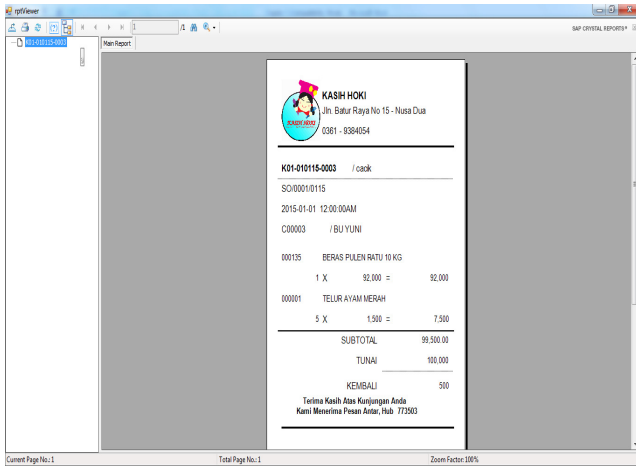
rptViewer

1 /1

SAP CRYSTAL REPORTS®

K01-010115-0003

Main Report

KASIH HOKI
Jln. Batur Raya No 15 - Nusa Dua
0361 - 9384054

KASIH HOKI

K01-010115-0003 / caok

SO/0001/0115

2015-01-01 12:00:00AM

C00003 / BU YUNI

000135 BERAS PULEN RATU 10 KG

1 X 92,000 = 92,000

000001 TELUR AYAM MERAH

5 X 1,500 = 7,500

SUBTOTAL 99,500.00

TUNAI 100,000

KEMBALI 500

Terima Kasih Atas Kunjungan Anda
Kami Menerima Pesan Antar, Hub 773503

Current Page No.: 1

Total Page No.: 1

Zoom Factor: 100%